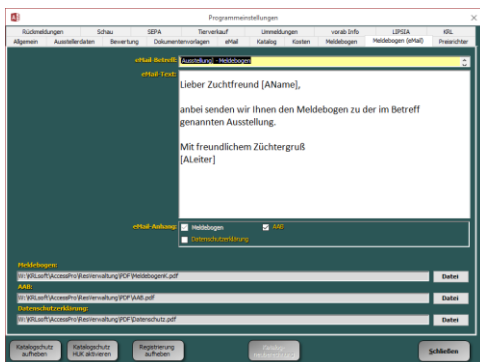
Programmeinstellungen

Rückmeldungen | Schau | SEPA | Tierverkauf | Ummeldungen | vorab Info | LIPSIA | KRL
Allgemein | Ausstellerdaten | Bewertung | Dokumentenvorlagen | eMail | Katalog | Kosten | Meldebogen | Meldebogen (eMail) | Preisrichter

eMail-Betreff: Ausstellung - Meldebogen

eMail-Text: Lieber Zuchtfreund [AName],

anbei senden wir Ihnen den Meldebogen zu der im Betreff genannten Ausstellung.

Mit freundlichem Züchtergruß
[ALeiter]

eMail-Anhang: Meldebogen AAB Datenschutzerklärung

Meldebogen:
W:\KRLsoft\AccessPro\AesVerwaltung\PDF\MeldebogenK.pdf
Datei

AAB:
W:\KRLsoft\AccessPro\AesVerwaltung\PDF\AAB.pdf
Datei

Datenschutzerklärung:
W:\KRLsoft\AccessPro\AesVerwaltung\PDF\Datenschutz.pdf
Datei

Katalogschutz aufheben | Katalogschutz HUK aktivieren | Registrierung aufheben | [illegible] | Schließen